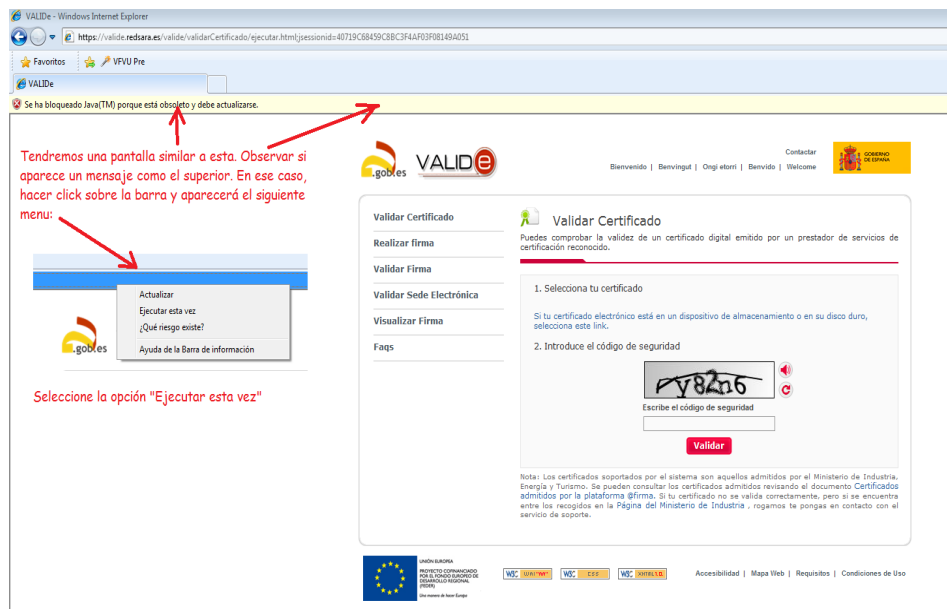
VALIDe - Windows Internet Explorer

https://valide.redsara.es/valide/validarCertificado/ejecutar.html;jsessionid=40719C68459C8BC3F4AF03F08149A051

Favoritos VFVU Pre

VALIDe

Se ha bloqueado Java(TM) porque está obsoleto y debe actualizarse.

Tendremos una pantalla similar a esta. Observar si aparece un mensaje como el superior. En ese caso, hacer click sobre la barra y aparecerá el siguiente menu:

Actualizar
Ejecutar esta vez
¿Qué riesgo existe?
Ayuda de la Barra de información

.gob.es

Seleccione la opción "Ejecutar esta vez"

.gob.es VALIDe

Contactar
Bienvenido | Benvingut | Ongi etorri | Benvido | Welcome

GOBIERNO DE ESPAÑA

Validar Certificado
Realizar firma
Validar Firma
Validar Sede Electrónica
Visualizar Firma
Faqs

Validar Certificado

Puedes comprobar la validez de un certificado digital emitido por un prestador de servicios de certificación reconocido.

1. Selecciona tu certificado

Si tu certificado electrónico está en un dispositivo de almacenamiento o en su disco duro, selecciona este link.

2. Introduce el código de seguridad

y82n6

Escribe el código de seguridad

Validar

Nota: Los certificados soportados por el sistema son aquellos admitidos por el Ministerio de Industria, Energía y Turismo. Se pueden consultar los certificados admitidos revisando el documento Certificados admitidos por la plataforma @firma. Si tu certificado no se valida correctamente, pero si se encuentra entre los recogidos en la Página del Ministerio de Industria , rogamos te pongas en contacto con el servicio de soporte.

UNIÓN EUROPEA
PROYECTO COFINANCIADO POR EL FONDO EUROPEO DE DESARROLLO REGIONAL (FEDER)
Una manera de hacer Europa

W3C WAI-AAA W3C CSS W3C XHTML 1.0

Accesibilidad | Mapa Web | Requisitos | Condiciones de Uso